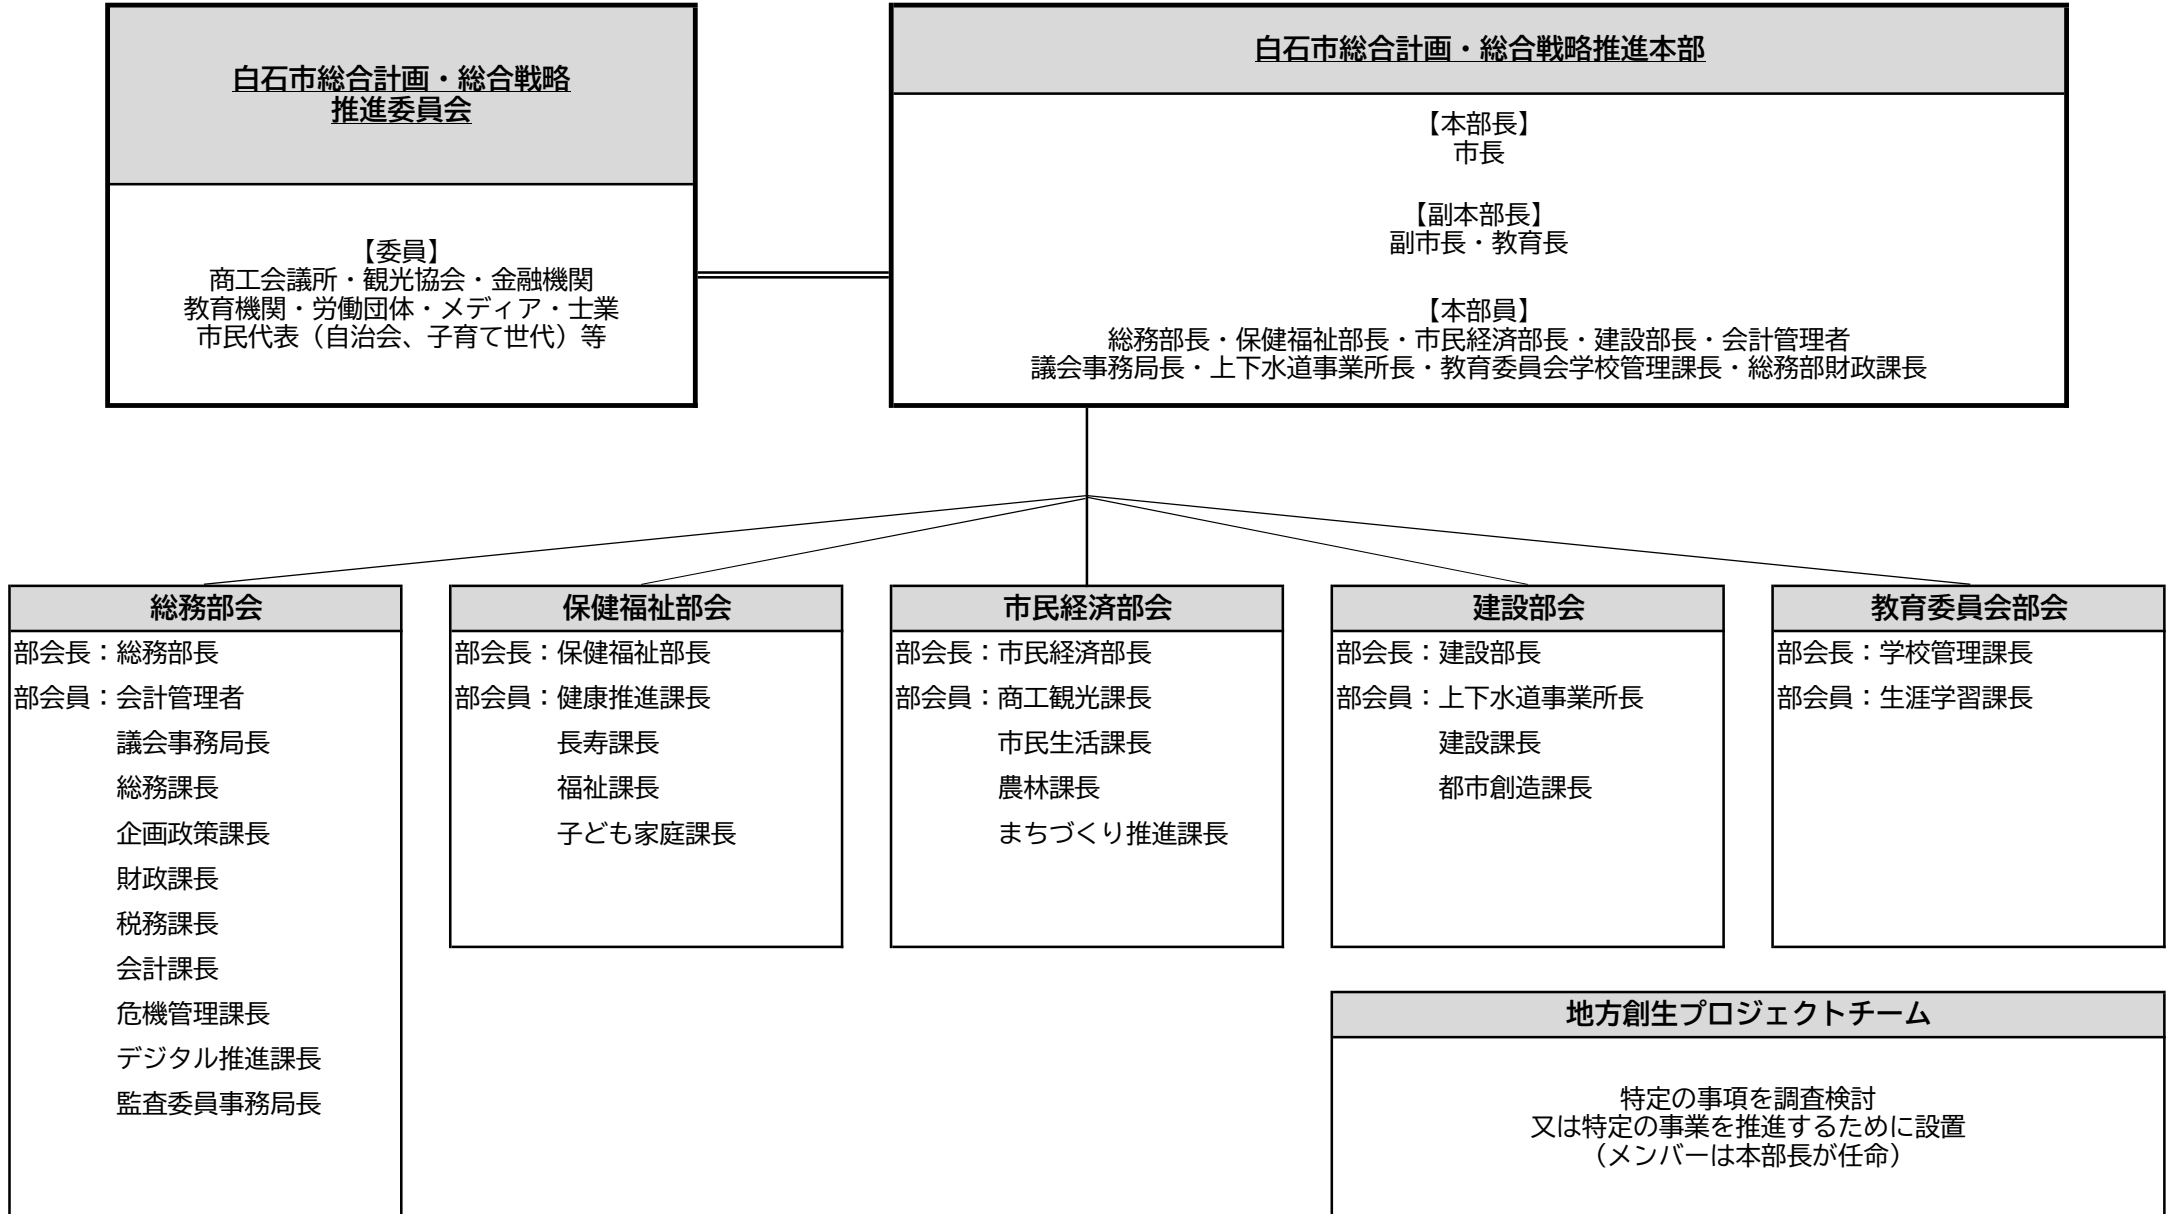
白石市総合計画・総合戦略推進委員会

【委員】
商工会議所・観光協会・金融機関
教育機関・労働団体・メディア・士業
市民代表（自治会、子育て世代）等

白石市総合計画・総合戦略推進本部

【本部長】
市長

【副本部長】
副市長・教育長

【本部員】
総務部長・保健福祉部長・市民経済部長・建設部長・会計管理者
議会事務局長・上下水道事業所長・教育委員会学校管理課長・総務部財政課長

総務部会
部会長：総務部長
部会員：会計管理者
議会事務局長
総務課長
企画政策課長
財政課長
税務課長
会計課長
危機管理課長
デジタル推進課長
監査委員事務局長

保健福祉部会
部会長：保健福祉部長
部会員：健康推進課長
長寿課長
福祉課長
子ども家庭課長

市民経済部会
部会長：市民経済部長
部会員：商工観光課長
市民生活課長
農林課長
まちづくり推進課長

建設部会
部会長：建設部長
部会員：上下水道事業所長
建設課長
都市創造課長

教育委員会部会
部会長：学校管理課長
部会員：生涯学習課長

地方創生プロジェクトチーム

特定の事項を調査検討
又は特定の事業を推進するために設置
（メンバーは本部長が任命）